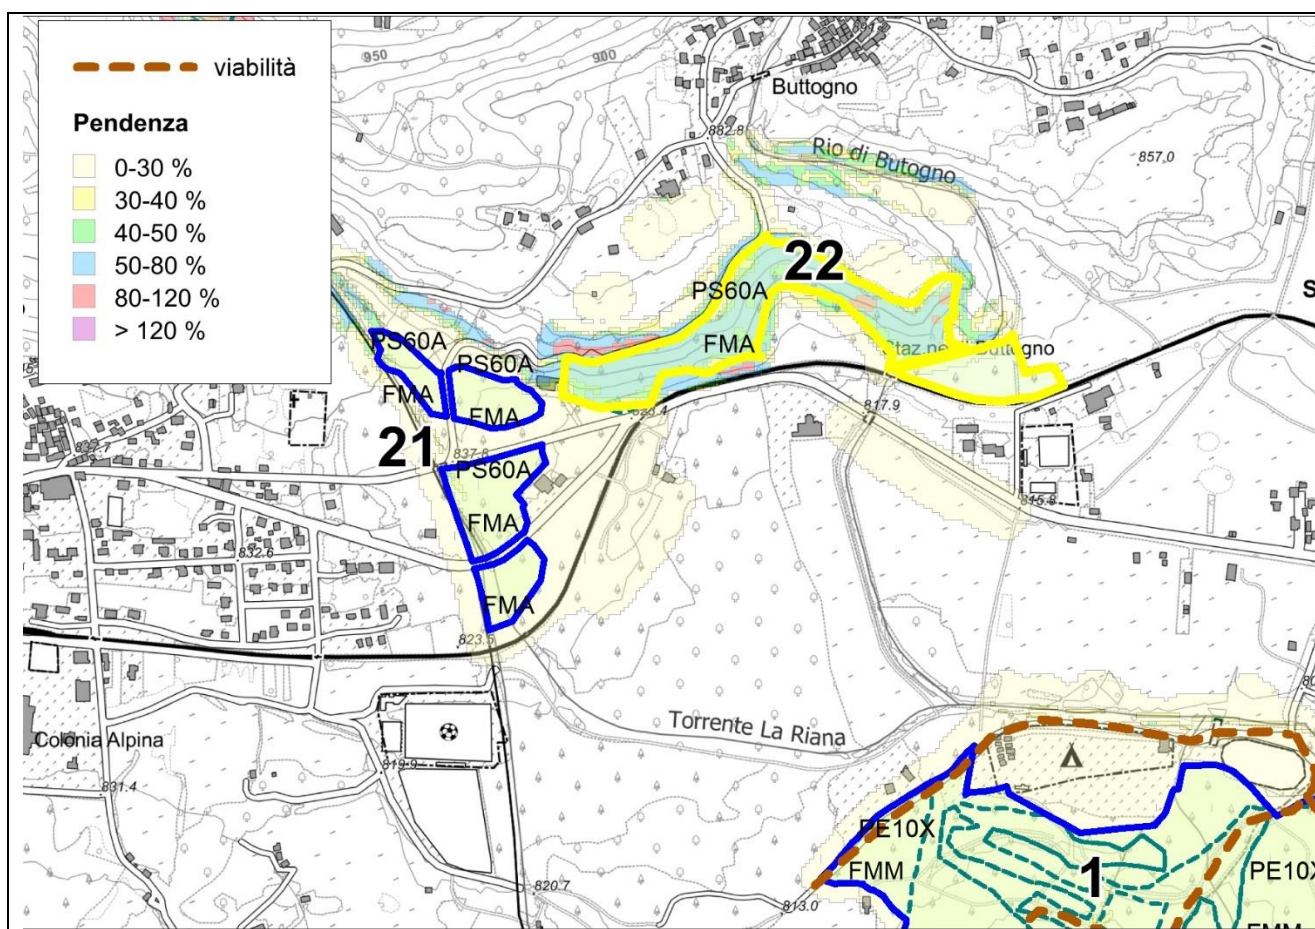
viabilità

Pendenza

0-30 %
30-40 %
40-50 %
50-80 %
80-120 %
> 120 %

950
900
Buttogno
882.8
Rio di Butogno
857.0
22
PS60A
FMA
Staz.ne di Buttogno
S
PS60A
PS60A
FMA
FMA
817.9
21
837.6
PS60A
FMA
835.7
815.8
832.6
FMA
823.5
Torrente La Riana
Colonia Alpina
819.9
831.4
PE10X
FMM
1
PE10X
820.7
813.0